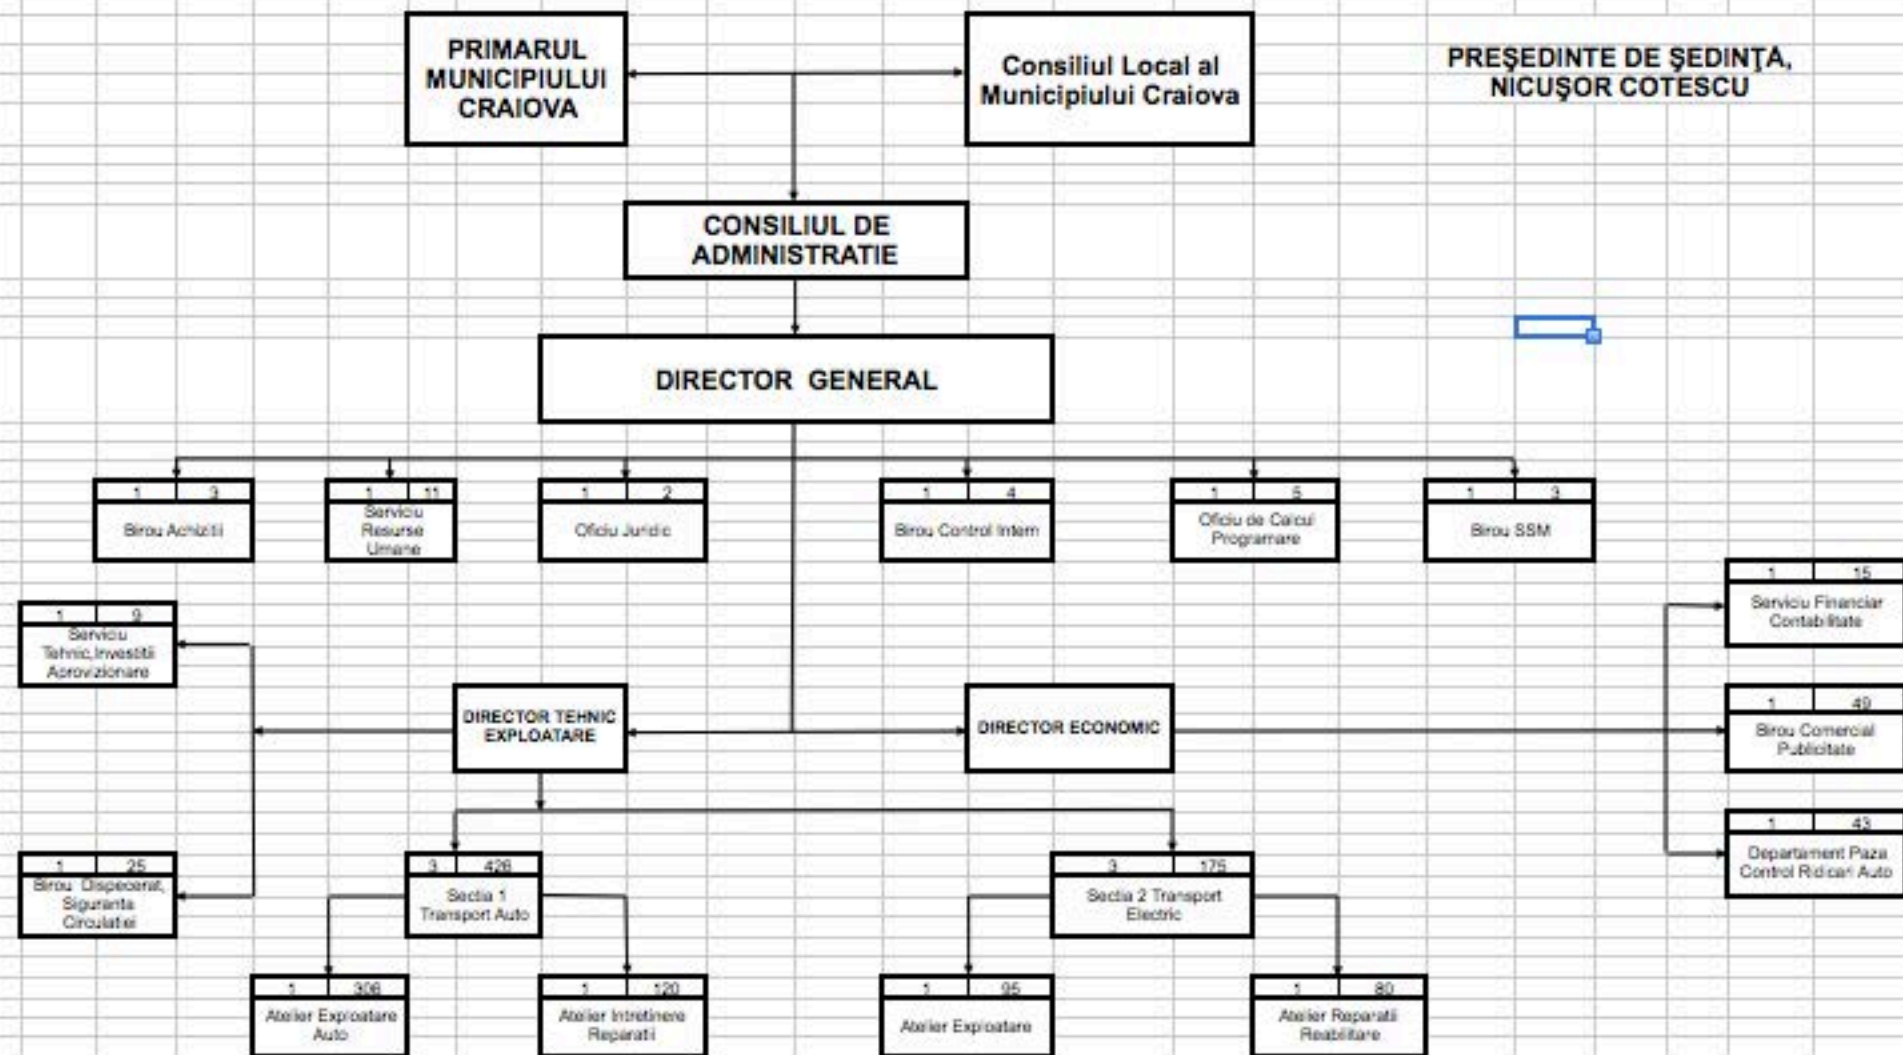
PRIMARUL MUNICIPIULUI CRAIOVA

Consiliul Local al Municipiului Craiova

PREŞEDINTE DE ŞEDINŢĂ, NICUŞOR COTESCU

CONSILIUL DE ADMINISTRATIE

DIRECTOR GENERAL

1 | 3
Birou Achizitii

1 | 11
Serviciu Resurse Umane

1 | 2
Oficiu Juridic

1 | 4
Birou Control Intern

1 | 5
Oficiu de Calcul Programare

1 | 3
Birou SSM

1 | 9
Serviciu Tehnic,Investitii Aprovizionare

DIRECTOR TEHNIC EXPLOATARE

DIRECTOR ECONOMIC

1 | 15
Serviciu Financiar Contabilitate

1 | 49
Birou Comercial Publicitate

1 | 43
Departament Paza Control Ridicari Auto

1 | 25
Birou Dispecerat, Siguranta Circulatiei

3 | 426
Sectia 1 Transport Auto

3 | 175
Sectia 2 Transport Electric

1 | 306
Atelier Exploatare Auto

1 | 120
Atelier Intretinere Reparatii

1 | 95
Atelier Exploatare

1 | 80
Atelier Reparatii Reabilitare